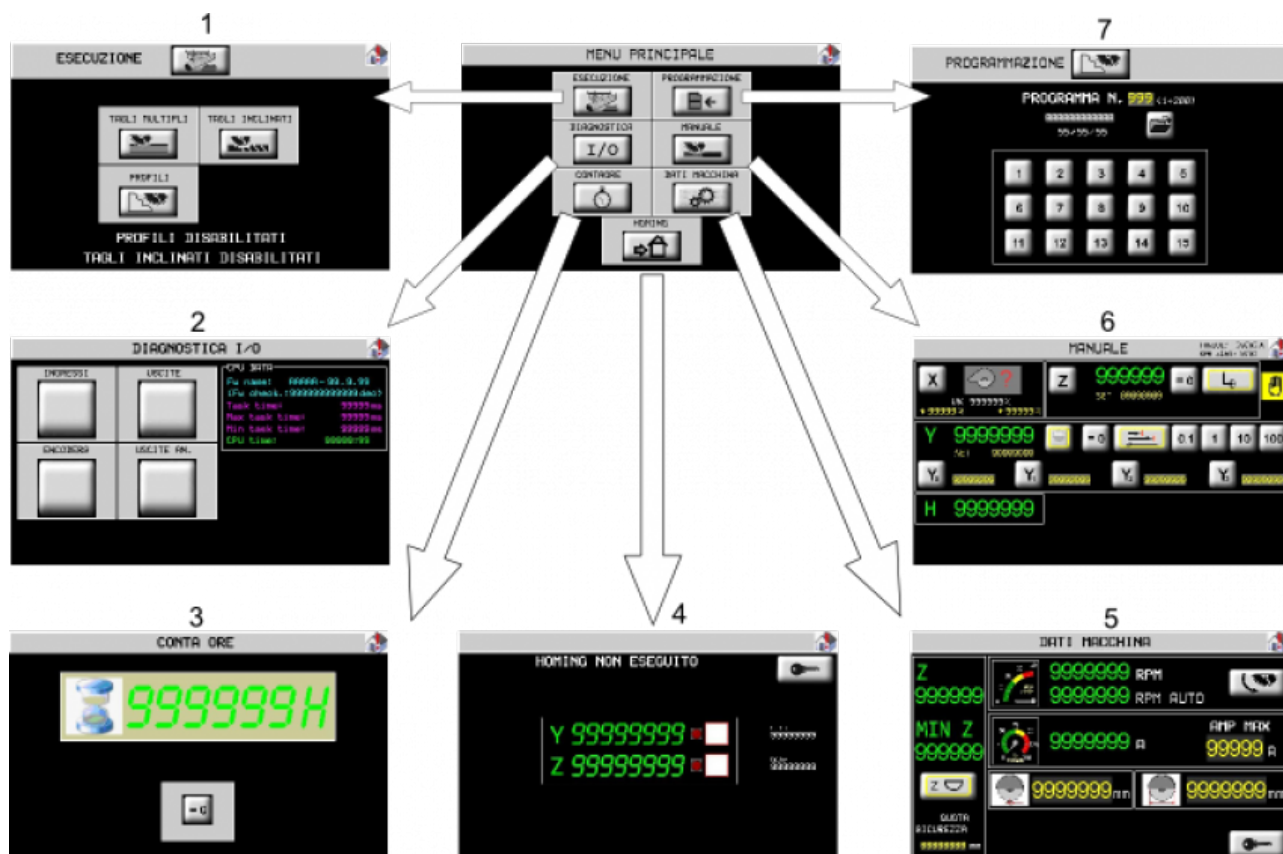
1

ESECUZIONE

TAGLI MULTIPLI

TAGLI INCLINATI

PROFILI

PROFILI DISABILITATI
TAGLI INCLINATI DISABILITATI

MENU PRINCIPALE

ESECUZIONE

PROGRAMMAZIONE

DIAGNOSTICA

I/O

MANUALE

CONTAORE

DATI MACCHINA

HOMING

7

PROGRAMMAZIONE

PROGRAMMA N. 999 (1-200)

99/99/99

| 1 | 2 | 3 | 4 | 5 |
|---|---|---|---|---|
| 6 | 7 | 8 | 9 | 10 |
| 11 | 12 | 13 | 14 | 15 |

2

DIAGNOSTICA I/O

INGRESSI

USCITE

ENCODERS

USCITE AN.

CPU DATA

Fw name: AAAAA- 99.9.99
(Fw check.: 9999999999999.dec)
Task time: 99999ms
Max task time: 99999ms
Min task time: 99999ms
CPU time: 99999:99

6

MANUALE

X

Z 999999

=0

Y 9999999

=0

0.1 1 10 100

H 9999999

3

CONTA ORE

999999H

=0

4

HOMING NON ESEGUITO

Y 99999999

Z 99999999

5

DATI MACCHINA

Z
999999

9999999 RPM
9999999 RPM AUTO

MIN Z
999999

9999999 A

AMP MAX
99999 A

9999999 mm

9999999 mm

QUOTA
SICUREZZA